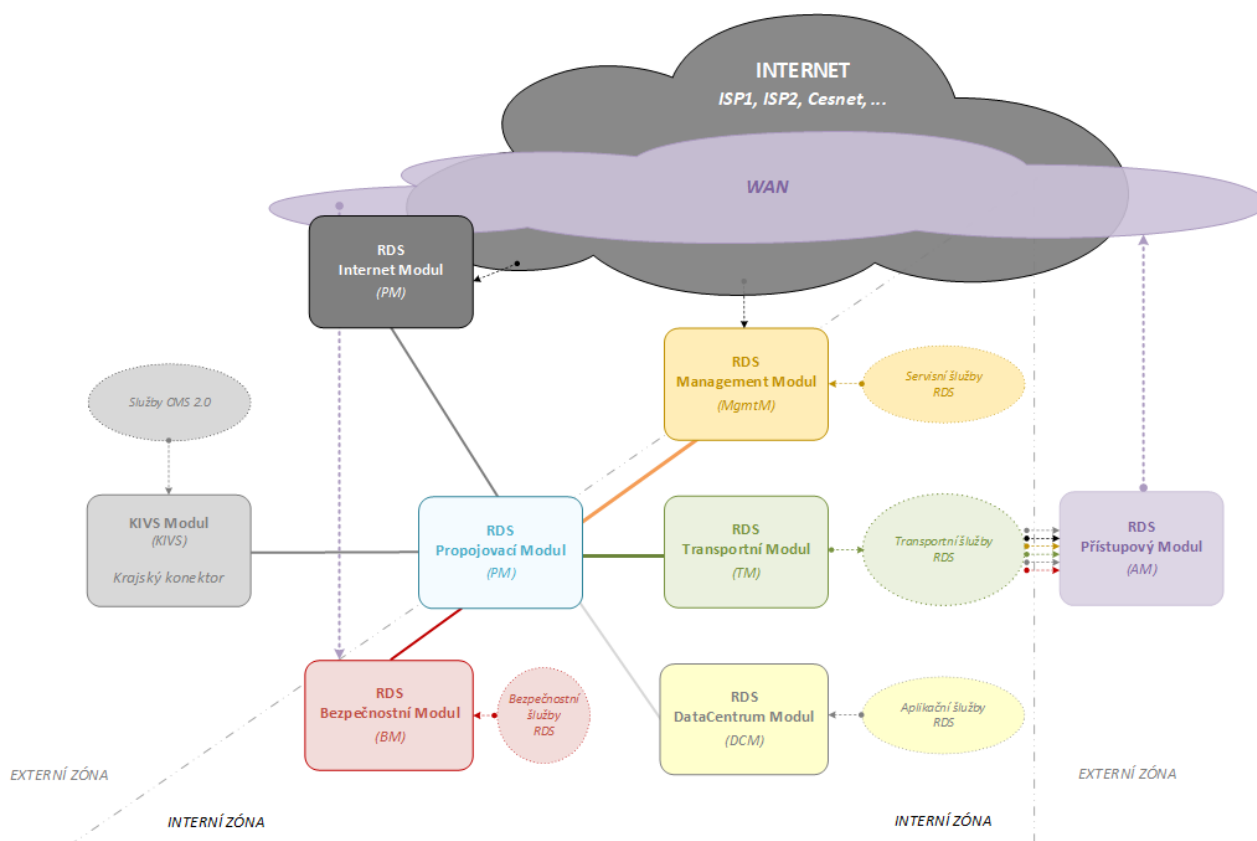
INTERNET
ISP1, ISP2, Cesnet, ...

WAN

RDS
Internet Modul
(PM)

RDS
Management Modul
(MgmtM)

Servisní služby
RDS

Služby CMS 2.0

KIVS Modul
(KIVS)
Krajský konektor

RDS
Propojovací Modul
(PM)

RDS
Transportní Modul
(TM)

Transportní služby
RDS

RDS
Přístupový Modul
(AM)

RDS
Bezpečnostní Modul
(BM)

Bezpečnostní
služby
RDS

RDS
DataCentrum Modul
(DCM)

Aplikační služby
RDS

EXTERNÍ ZÓNA

INTERNÍ ZÓNA

INTERNÍ ZÓNA

EXTERNÍ ZÓNA